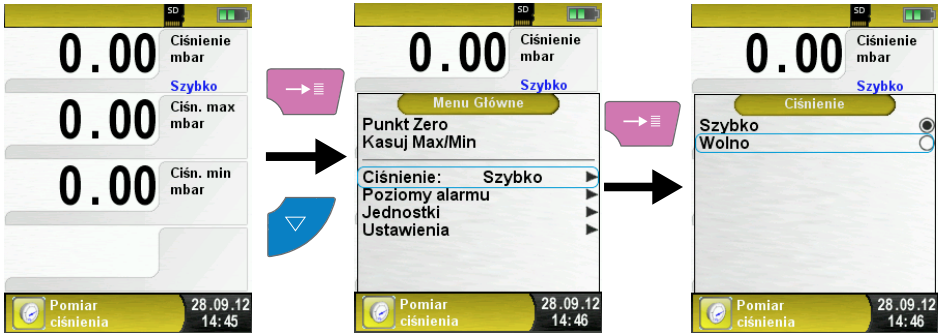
SD

0.00 Ciśnienie mbar

Szybko

0.00 Ciśn. max mbar

0.00 Ciśn. min mbar

Pomiar ciśnienia 28.09.12 14:45

SD

0.00 Ciśnienie mbar

Szybko

Menu Główne

Punkt Zero
Kasuj Max/Min

Ciśnienie: Szybko
Poziomy alarmu
Jednostki
Ustawienia

Pomiar ciśnienia 28.09.12 14:46

SD

0.00 Ciśnienie mbar

Szybko

Ciśnienie

Szybko
Wolno

Pomiar ciśnienia 28.09.12 14:46